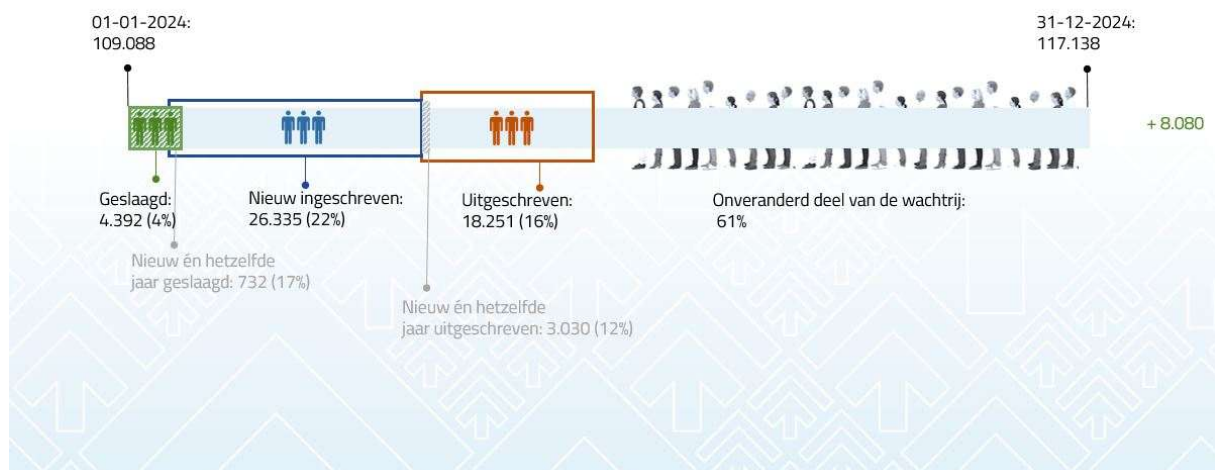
01-01-2024:
109.088

31-12-2024:
117.138

+ 8.080

Geslaagd:
4.392 (4%)

Nieuw ingeschreven:
26.335 (22%)

Uitgeschreven:
18.251 (16%)

Onveranderd deel van de wachtrij:
61%

Nieuw én hetzelfde jaar geslaagd: 732 (17%)

Nieuw én hetzelfde jaar uitgeschreven: 3.030 (12%)